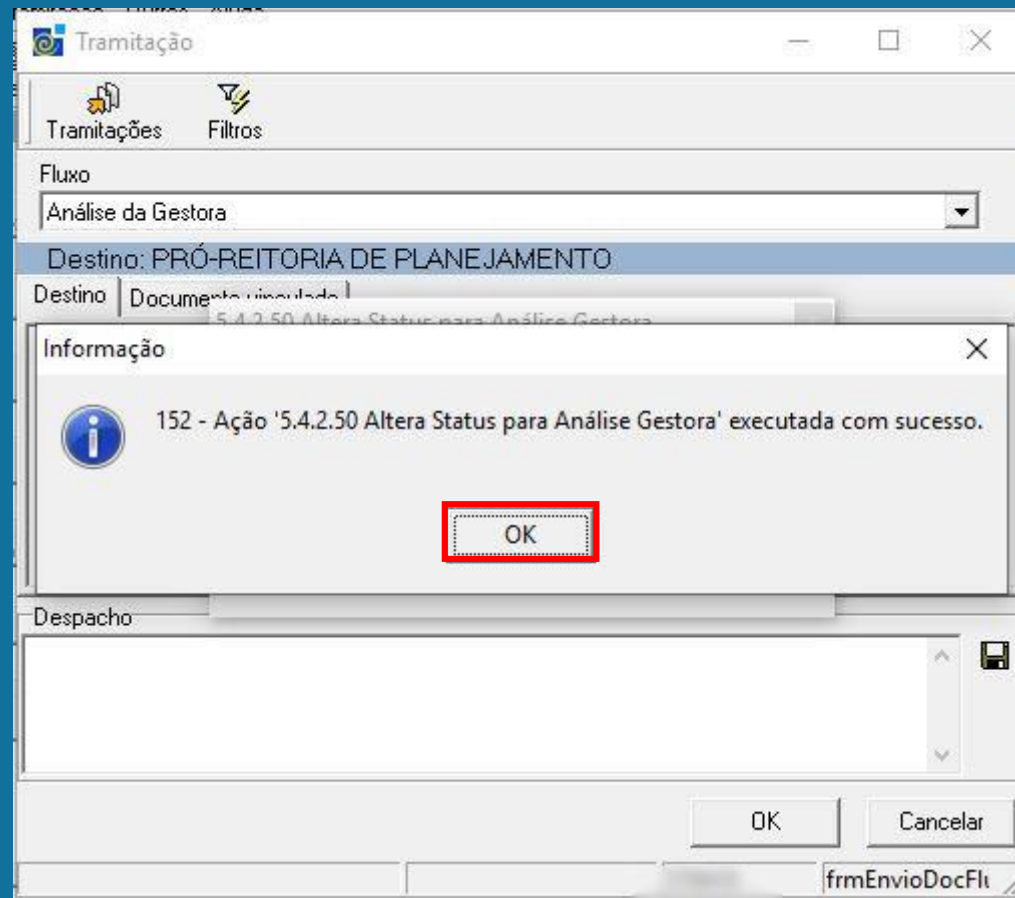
Tramitação

Tramitações
Filtros

Fluxo
Análise da Gestora

Destino: PRÓ-REITORIA DE PLANEJAMENTO

Destino
Document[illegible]

5.4.2.50 Altera Status para Análise Gestora

Informação

152 - Ação '5.4.2.50 Altera Status para Análise Gestora' executada com sucesso.

OK

Despacho

OK
Cancelar

frmEnvioDocFl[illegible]